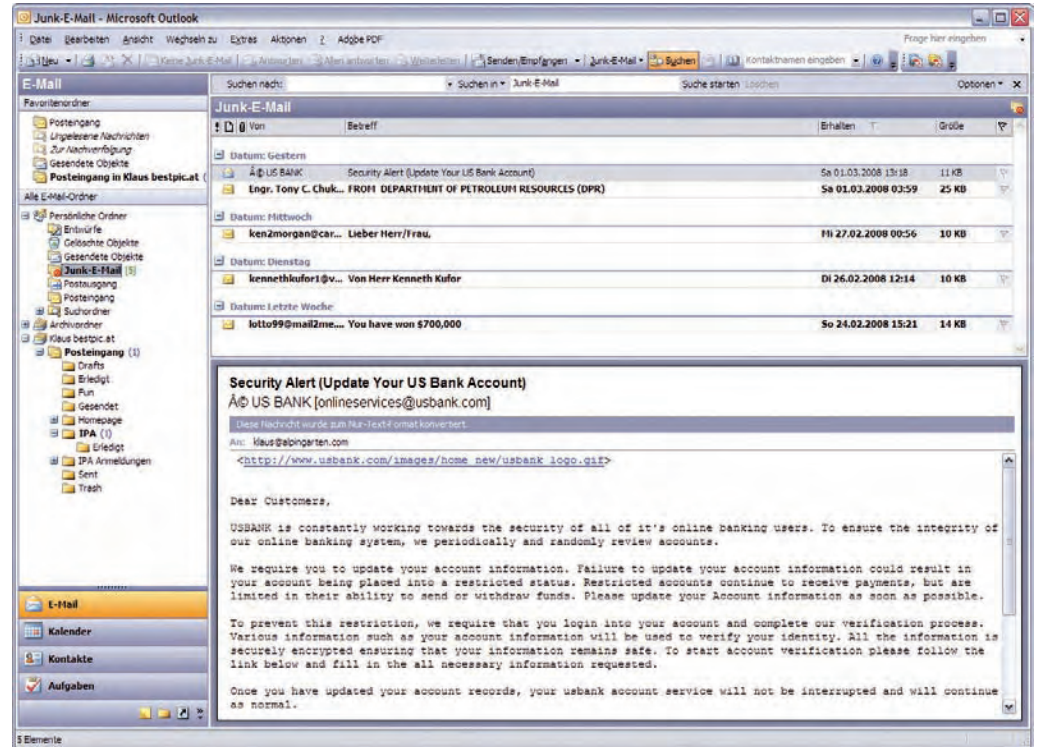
Junk-E-Mail - Microsoft Outlook

Datei Bearbeiten Ansicht Wechseln zu Extras Aktionen ? Adobe PDF

Frage hier eingeben

Neu Keine Junk-E-Mail Antworten Allen antworten Weiterleiten Senden/Empfangen Junk-E-Mail Suchen Kontaktnamen eingeben

E-Mail

Favoritenordner

Posteingang
Ungelesene Nachrichten
Zur Nachverfolgung
Gesendete Objekte
Posteingang in Klaus bestpic.at

Alle E-Mail-Ordner

Persönliche Ordner
Entwürfe
Gelöschte Objekte
Gesendete Objekte
Junk-E-Mail [5]
Postausgang
Posteingang
Suchordner
Archivordner
Klaus bestpic.at
Posteingang (1)
Drafts
Erledigt
Fun
Gesendet
Homepage
IPA (1)
Erledigt
IPA Anmeldungen
Sent
Trash

E-Mail
Kalender
Kontakte
Aufgaben

Suchen nach: Suchen in Junk-E-Mail Suche starten Löschen Optionen

Junk-E-Mail

| Von | Betreff | Erhalten | Größe |
|---|---|---|---|
| Datum: Gestern | | | |
| Â© US BANK | Security Alert (Update Your US Bank Account) | Sa 01.03.2008 13:18 | 11 KB |
| Engr. Tony C. Chuk... | FROM DEPARTMENT OF PETROLEUM RESOURCES (DPR) | Sa 01.03.2008 03:59 | 25 KB |
| Datum: Mittwoch | | | |
| ken2morgan@car... | Lieber Herr/Frau, | Mi 27.02.2008 00:56 | 10 KB |
| Datum: Dienstag | | | |
| kennethkufor1@v... | Von Herr Kenneth Kufor | Di 26.02.2008 12:14 | 10 KB |
| Datum: Letzte Woche | | | |
| lotto99@mail2me... | You have won $700,000 | So 24.02.2008 15:21 | 14 KB |

Security Alert (Update Your US Bank Account)
Â© US BANK [onlineservices@usbank.com]

Diese Nachricht wurde zum Nur-Text-Format konvertiert.

An: klaus@alpingarten.com

<http://www.usbank.com/images/home_new/usbank_logo.gif>

Dear Customers,

USBANK is constantly working towards the security of all of it's online banking users. To ensure the integrity of our online banking system, we periodically and randomly review accounts.

We require you to update your account information. Failure to update your account information could result in your account being placed into a restricted status. Restricted accounts continue to receive payments, but are limited in their ability to send or withdraw funds. Please update your Account information as soon as possible.

To prevent this restriction, we require that you login into your account and complete our verification process. Various information such as your account information will be used to verify your identity. All the information is securely encrypted ensuring that your information remains safe. To start account verification please follow the link below and fill in the all necessary information requested.

Once you have updated your account records, your usbank account service will not be interrupted and will continue as normal.

5 Elemente